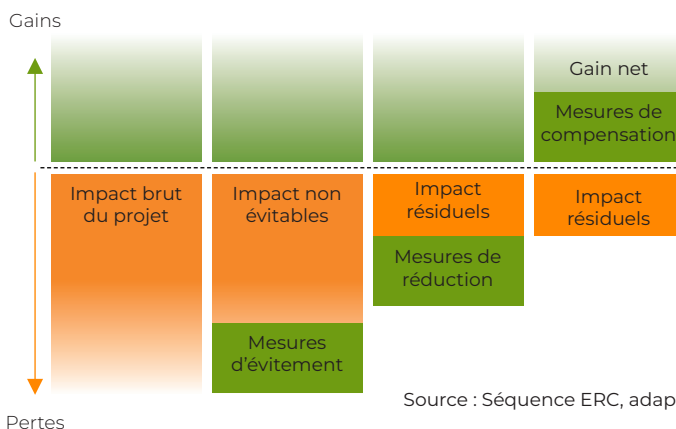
Gains

Gain net

Mesures de compensation

Impact brut du projet

Impact non évitables

Mesures d'évitement

Impact résiduels

Mesures de réduction

Impact résiduels

Source : Séquence ERC, adap

Pertes